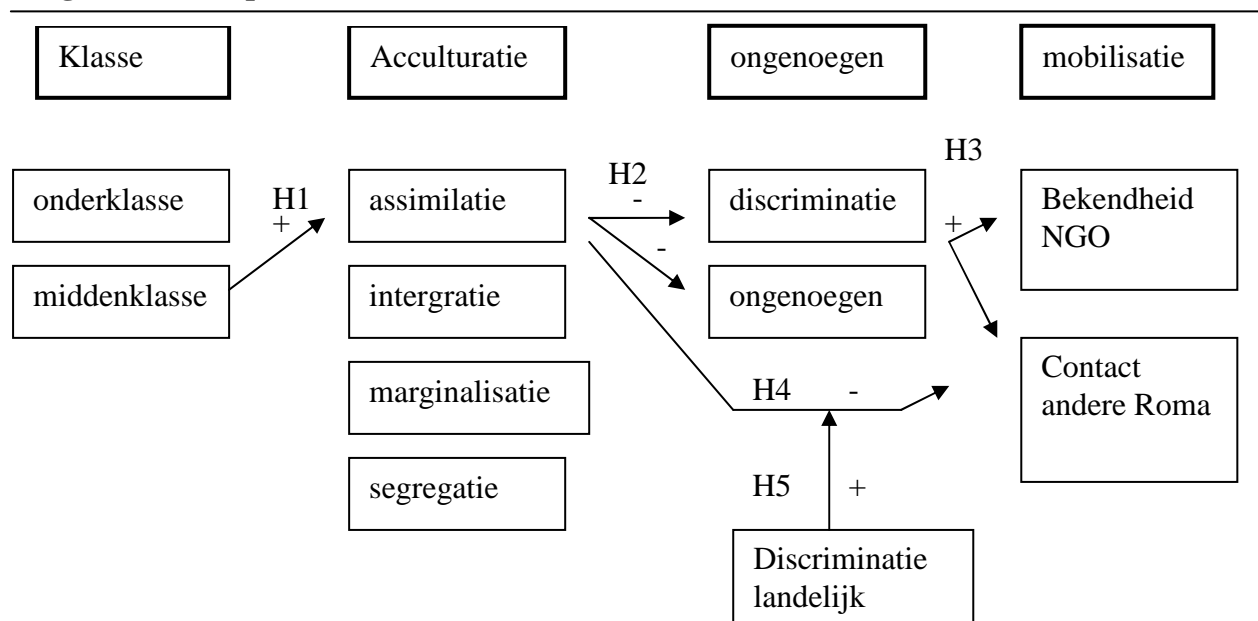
Klasse
Acculturatie
ongenoegen
mobilisatie

onderklasse
middenklasse
H1
+
assimilatie
intergratie
marginalisatie
segregatie
H2
-
-
discriminatie
ongenoegen
H3
+
Bekendheid NGO
Contact andere Roma
H4
-
H5
+
Discriminatie landelijk